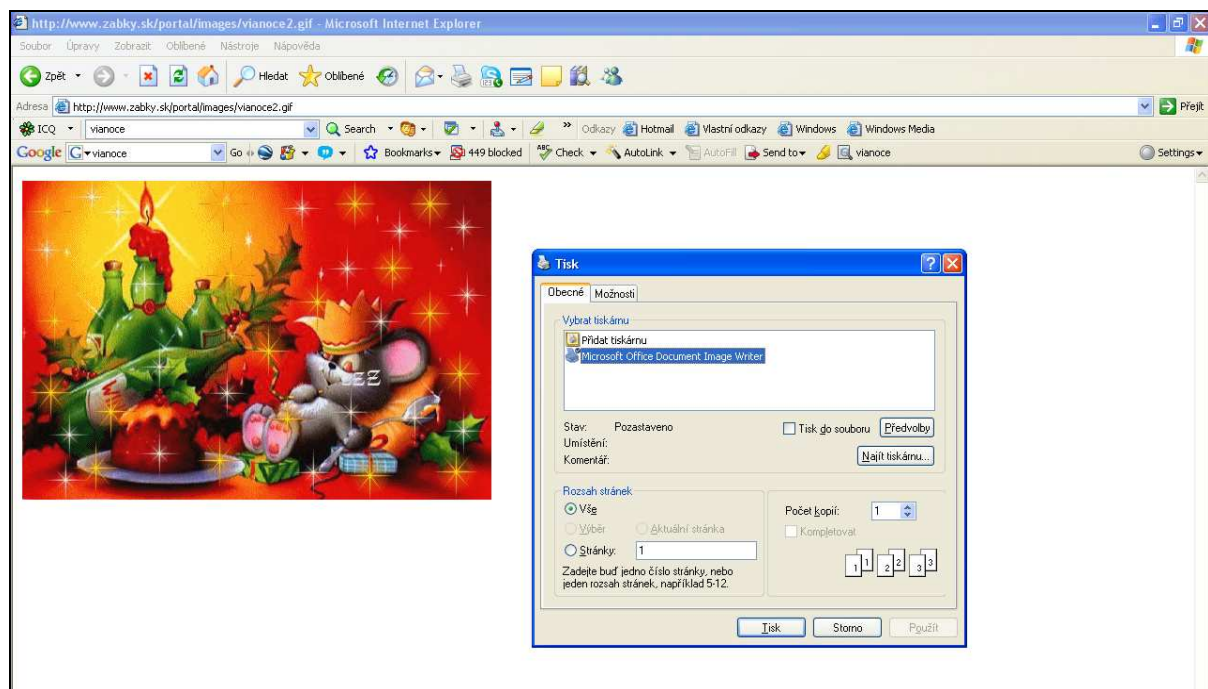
http://www.zabky.sk/portal/images/vianoce2.gif - Microsoft Internet Explorer

Soubor Úpravy Zobrazit Oblíbené Nástroje Nápověda

Zpět Hledat Oblíbené

Adresa http://www.zabky.sk/portal/images/vianoce2.gif Přejít

ICQ vianoce Search Odkazy Hotmail Vlastní odkazy Windows Windows Media

Google vianoce Go Bookmarks 449 blocked Check AutoLink AutoFill Send to vianoce Settings

Tisk

Obecné Možnosti

Vybrat tiskárnu

Přidat tiskárnu

Microsoft Office Document Image Writer

Stav: Pozastaveno

Umístění:

Komentář:

Tisk do souboru Předvolby

Najít tiskárnu...

Rozsah stránek

Vše

Výběr Aktuální stránka

Stránky: 1

Zadejte buď jedno číslo stránky, nebo jeden rozsah stránek, například 5-12.

Počet kopií: 1

Kompletovat

1 1 2 2 3 3

Tisk Storno Použít